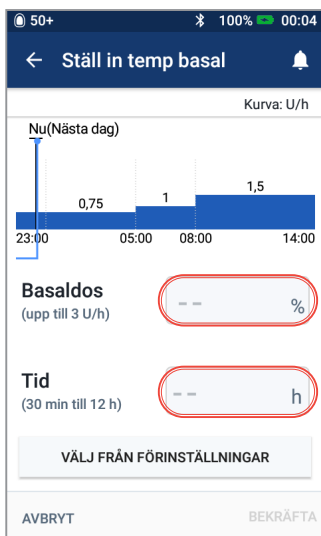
50+ 100% 00:04

← Ställ in temp basal

Kurva: U/h

Nu(Nästa dag)

0,75 1 1,5

23:00 05:00 08:00 14:00

Basaldos
(upp till 3 U/h)

-- %

Tid
(30 min till 12 h)

-- h

VÄLJ FRÅN FÖRINSTÄLLNINGAR

AVBRYT BEKRÄFTA